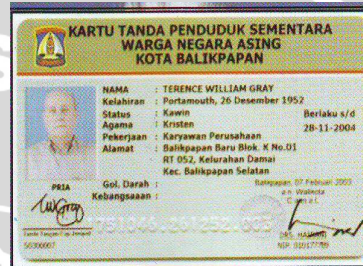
KARTU TANDA PENDUDUK SEMENTARA
WARGA NEGARA ASING
KOTA BALIKPAPAN

NAMA : TERENCE WILLIAM GRAY
Kelahiran : Portamouth, 26 Desember 1952
Status : Kawin
Agama : Kristen
Pekerjaan : Karyawan Perusahaan
Alamat : Balikpapan Baru Blok. K No.01
RT 052, Kelurahan Damai
Kec. Balikpapan Selatan

Berlaku s/d
28-11-2004

PRIA
Gol. Darah :
Kebangsaan :

Balikpapan, 07 Februari 2003
a.n. Walikota
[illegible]

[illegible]
DRS. HAMDAN
NIP. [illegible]

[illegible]
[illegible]